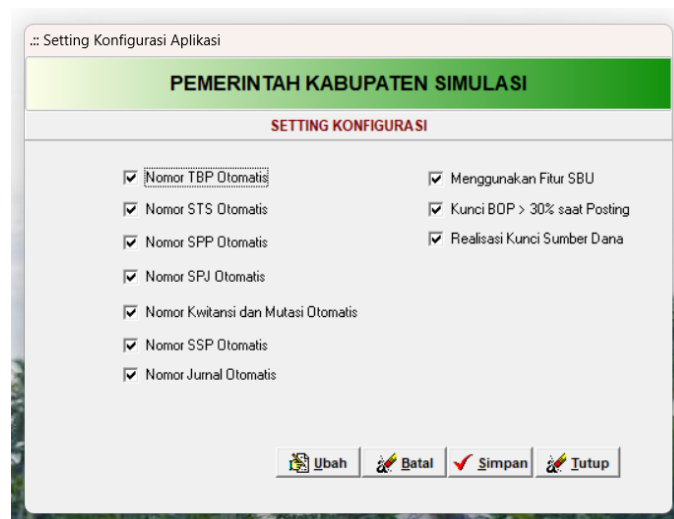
.:: Setting Konfigurasi Aplikasi

PEMERINTAH KABUPATEN SIMULASI

SETTING KONFIGURASI

☑ Nomor TBP Otomatis
☑ Nomor STS Otomatis
☑ Nomor SPP Otomatis
☑ Nomor SPJ Otomatis
☑ Nomor Kwitansi dan Mutasi Otomatis
☑ Nomor SSP Otomatis
☑ Nomor Jurnal Otomatis

☑ Menggunakan Fitur SBU
☑ Kunci BOP > 30% saat Posting
☑ Realisasi Kunci Sumber Dana

Ubah
Batal
Simpan
Tutup